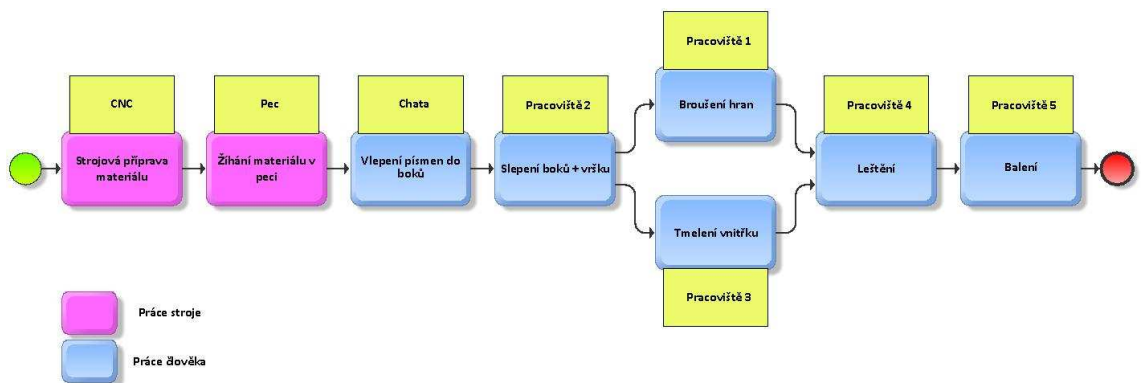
CNC
Strojová příprava materiálu

Pec
Žíhání materiálu v peci

Chata
Vlepení písmen do boků

Pracoviště 2
Slepení boků + vršku

Pracoviště 1
Broušení hran

Tmelení vnitřku
Pracoviště 3

Pracoviště 4
Leštění

Pracoviště 5
Balení

Práce stroje

Práce člověka